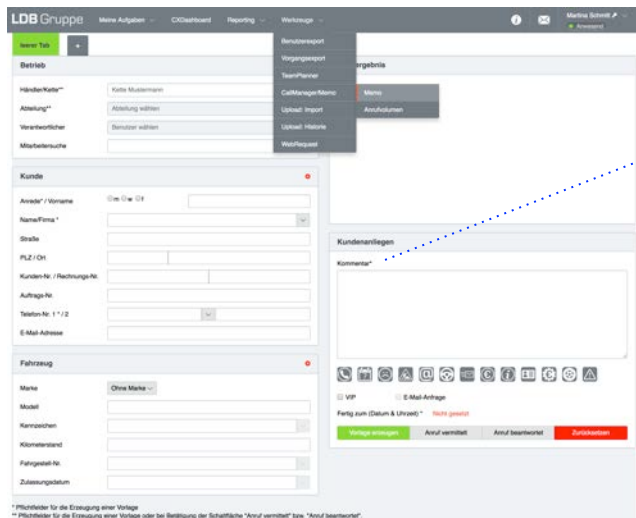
LDB Gruppe   Meine Aufgaben   CXDashboard   Reporting   Werkzeuge   Martina Schmitt   Anwesend

leerer Tab   +

Betrieb

Händler/Kette**   Kette Mustermann
Abteilung**   Abteilung wählen
Verantwortlicher   Benutzer wählen
Mitarbeitersuche

Benutzerexport
Vorgangsexport
TeamPlanner
CallManager/Memo   Memo
Upload: Import   Anrufvolumen
Upload: Historie
WebRequest

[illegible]ergebnis

Kunde

Anrede* / Vorname   m   w   f
Name/Firma *
Straße
PLZ / Ort
Kunden-Nr. / Rechnungs-Nr.
Auftrags-Nr.
Telefon-Nr. 1 * / 2
E-Mail-Adresse

Kundenanliegen

Kommentar*

Fahrzeug

Marke   Ohne Marke
Modell
Kennzeichen
Kilometerstand
Fahrgestell-Nr.
Zulassungsdatum

VIP   E-Mail-Anfrage
Fertig zum (Datum & Uhrzeit) *   Nicht gesetzt

Vorlage erzeugen   Anruf vermittelt   Anruf beantwortet   Zurücksetzen

* Pflichtfelder für die Erzeugung einer Vorlage
** Pflichtfelder für die Erzeugung einer Vorlage oder bei Betätigung der Schaltfläche "Anruf vermittelt" bzw. "Anruf beantwortet".